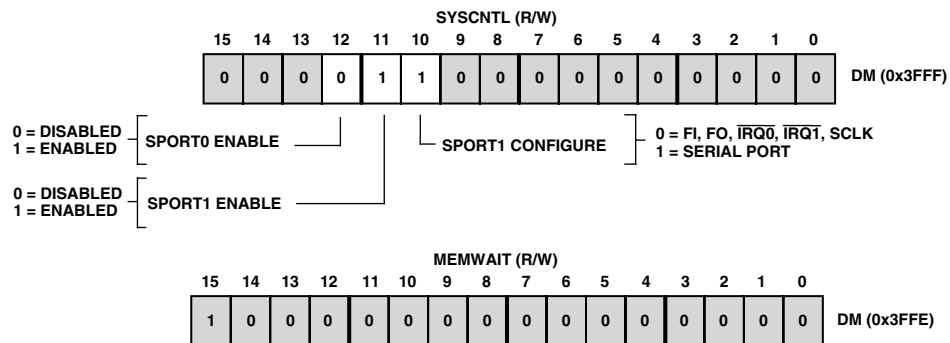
SYSCNTL (R/W)

| 15 | 14 | 13 | 12 | 11 | 10 | 9 | 8 | 7 | 6 | 5 | 4 | 3 | 2 | 1 | 0 |
|---|---|---|---|---|---|---|---|---|---|---|---|---|---|---|---|
| 0 | 0 | 0 | 0 | 1 | 1 | 0 | 0 | 0 | 0 | 0 | 0 | 0 | 0 | 0 | 0 |

DM (0x3FFF)

0 = DISABLED
1 = ENABLED
SPORT0 ENABLE

SPORT1 CONFIGURE
0 = FI, FO, $\overline{IRQ0}$, $\overline{IRQ1}$, SCLK
1 = SERIAL PORT

0 = DISABLED
1 = ENABLED
SPORT1 ENABLE

MEMWAIT (R/W)

| 15 | 14 | 13 | 12 | 11 | 10 | 9 | 8 | 7 | 6 | 5 | 4 | 3 | 2 | 1 | 0 |
|---|---|---|---|---|---|---|---|---|---|---|---|---|---|---|---|
| 1 | 0 | 0 | 0 | 0 | 0 | 0 | 0 | 0 | 0 | 0 | 0 | 0 | 0 | 0 | 0 |

DM (0x3FFE)